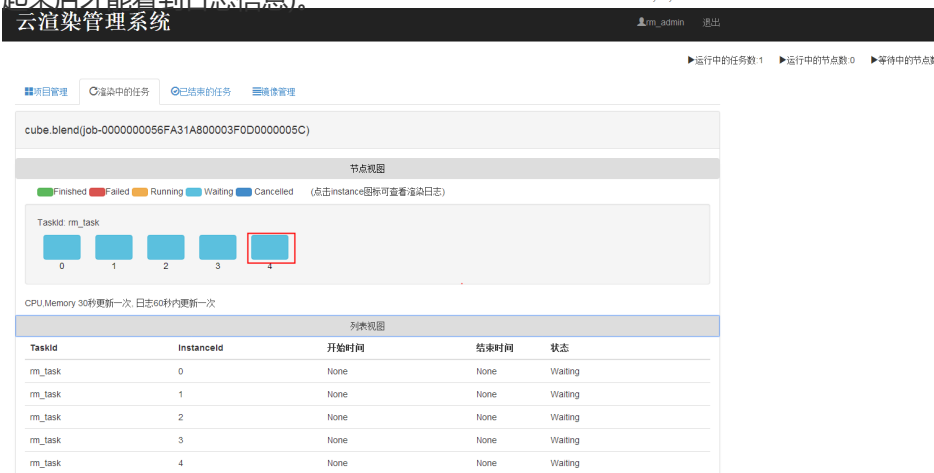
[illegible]

云渲染管理系统

rm_admin 退出

▶运行中的任务数:1 ▶运行中的节点数:0 ▶等待中的节点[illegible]

项目管理 渲染中的任务 已结束的任务 镜像管理

cube.blend(job-0000000056FA31A800003F0D0000005C)

节点视图

Finished Failed Running Waiting Cancelled (点击instance图标可查看渲染日志)

TaskId: rm_task

0 1 2 3 4

CPU,Memory 30秒更新一次, 日志60秒内更新一次

列表视图

| TaskId | InstanceId | 开始时间 | 结束时间 | 状态 |
|---|---|---|---|---|
| rm_task | 0 | None | None | Waiting |
| rm_task | 1 | None | None | Waiting |
| rm_task | 2 | None | None | Waiting |
| rm_task | 3 | None | None | Waiting |
| rm_task | 4 | None | None | Waiting |